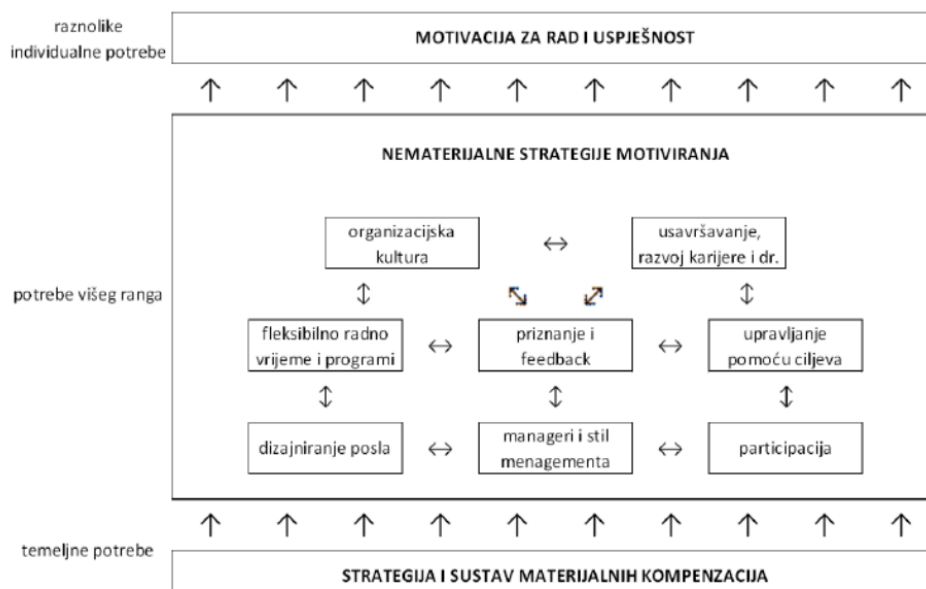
raznolike individualne potrebe

MOTIVACIJA ZA RAD I USPJEŠNOST

↑ ↑ ↑ ↑ ↑ ↑ ↑ ↑ ↑ ↑

potrebe višeg ranga

NEMATERIJALNE STRATEGIJE MOTIVIRANJA

organizacijska kultura ↔ usavršavanje, razvoj karijere i dr.

↕ ↘ ↗ ↕

fleksibilno radno vrijeme i programi ↔ priznanje i feedback ↔ upravljanje pomoću ciljeva

↕ ↕ ↕

dizajniranje posla ↔ manageri i stil menagementa ↔ participacija

↑ ↑ ↑ ↑ ↑ ↑ ↑ ↑ ↑ ↑

temeljne potrebe

STRATEGIJA I SUSTAV MATERIJALNIH KOMPENZACIJA